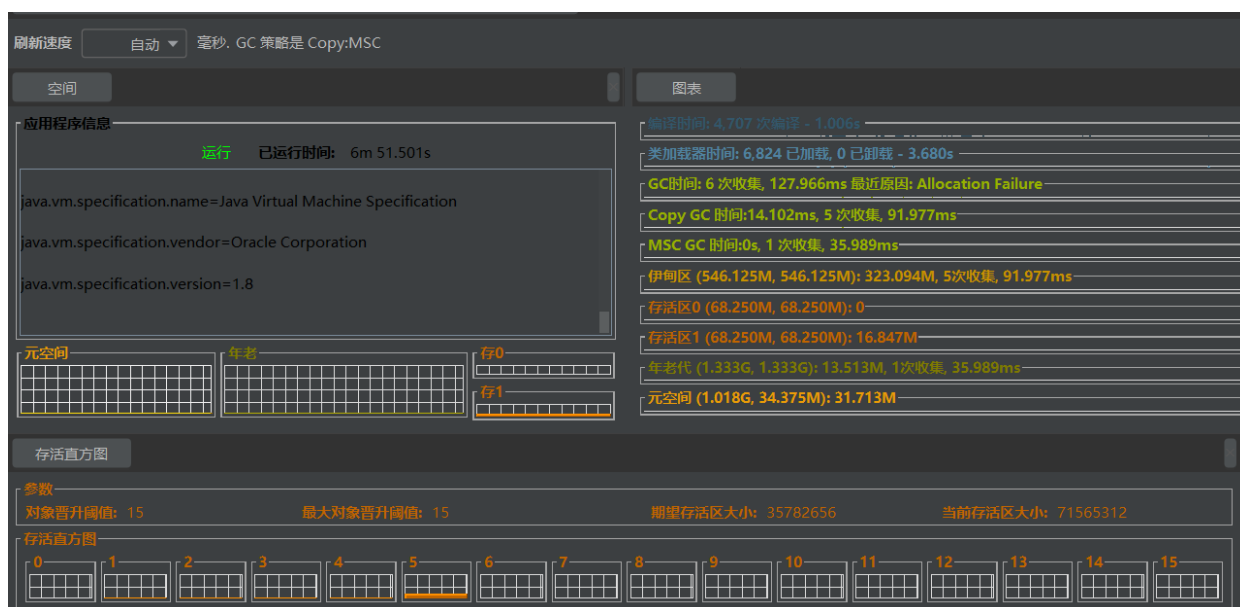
刷新速度 自动 毫秒. GC 策略是 Copy:MSC

空间

应用程序信息

运行 已运行时间: 6m 51.501s

java.vm.specification.name=Java Virtual Machine Specification

java.vm.specification.vendor=Oracle Corporation

java.vm.specification.version=1.8

元空间 年老 存0 存1

图表

编译时间: 4.707 次编译 - 1.006s

类加载器时间: 6,824 已加载, 0 已卸载 - 3.680s

GC时间: 6 次收集, 127.966ms 最近原因: Allocation Failure

Copy GC 时间:14.102ms, 5 次收集, 91.977ms

MSC GC 时间:0s, 1 次收集, 35.989ms

伊甸区 (546.125M, 546.125M): 323.094M, 5次收集, 91.977ms

存活区0 (68.250M, 68.250M): 0

存活区1 (68.250M, 68.250M): 16.847M

年老代 (1.333G, 1.333G): 13.513M, 1次收集, 35.989ms

元空间 (1.018G, 34.375M): 31.713M

存活直方图

参数

对象晋升阈值: 15 最大对象晋升阈值: 15 期望存活区大小: 35782656 当前存活区大小: 71565312

存活直方图

0 1 2 3 4 5 6 7 8 9 10 11 12 13 14 15